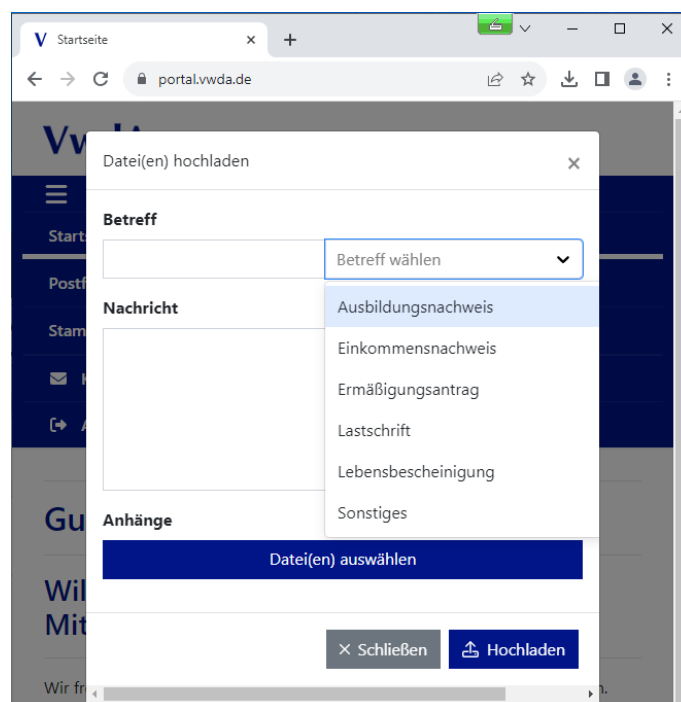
V Startseite ×
+

portal.vwda.de

VwdA

Starts
Postf
Stam

Datei(en) hochladen ×

Betreff

Betreff wählen

Ausbildungsnachweis
Einkommensnachweis
Ermäßigungsantrag
Lastschrift
Lebensbescheinigung
Sonstiges

Nachricht

Anhänge

Datei(en) auswählen

Gu

Wil
Mit

× Schließen
Hochladen

Wir fr
n.